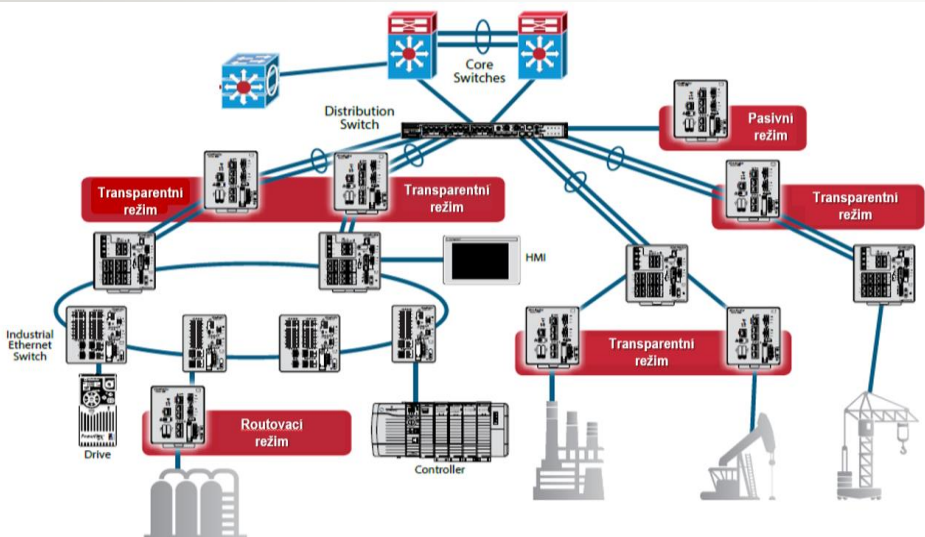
Core Switches

Distribution Switch

Pasivni režim

Transparentni režim

Transparentni režim

Transparentni režim

HMI

Industrial Ethernet Switch

Transparentni režim

Routovaci režim

Drive

Controller